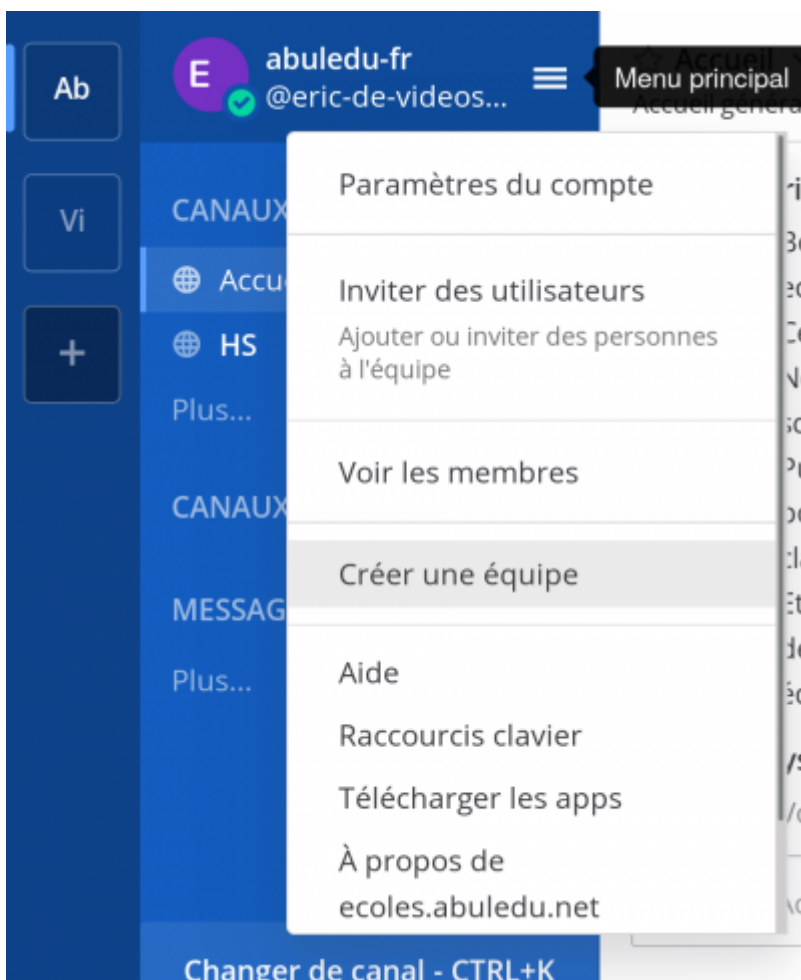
Ab

Vi

+

E

abuledu-fr
@eric-de-videos...

Menu principal

CANAUX

Accu

HS

Plus...

CANAUX

MESSAG

Plus...

Paramètres du compte

Inviter des utilisateurs
Ajouter ou inviter des personnes à l'équipe

Voir les membres

Créer une équipe

Aide

Raccourcis clavier

Télécharger les apps

À propos de ecoles.abuledu.net

Changer de canal - CTRL+K